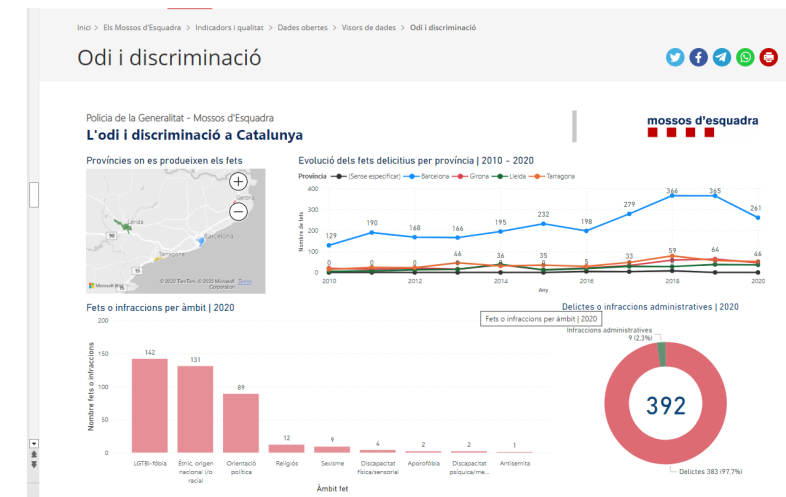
Inici > Els Mossos d'Esquadra > Indicadors i qualitat > Dades obertes > Visors de dades > Odi i discriminació

Odi i discriminació

Policia de la Generalitat - Mossos d'Esquadra
L'odi i discriminació a Catalunya

mossos d'esquadra

Províncies on es produeixen els fets

Lleida
Girona
Barcelona
Tarragona
© 2022 TomTom, © 2020 Microsoft Corporation Terms
Microsoft Bing

Evolució dels fets delictius per província | 2010 - 2020

Província ● (Sense especificar) ● Barcelona ● Girona ● Lleida ● Tarragona

400
300
200
100
0
Nombre de fets
129 190 168 166 195 232 198 279 366 365 261
0 0 0 46 36 35 5 33 59 64 46
2010 2012 2014 2016 2018 2020
Any

Fets o infraccions per àmbit | 2020

200
150
100
50
0
Nombre fets o infraccions

| Àmbit fet | Valor |
|---|---|
| LGTBI-fòbia | 142 |
| Ètnic, origen nacional i/o racial | 131 |
| Orientació política | 89 |
| Religiós | 12 |
| Sexisme | 9 |
| Discapacitat física/sensorial | 4 |
| Aporofòbia | 2 |
| Discapacitat psíquica/me... | 2 |
| Antisemita | 1 |

Àmbit fet

Fets o infraccions per àmbit | 2020

Delictes o infraccions administratives | 2020

Infraccions administratives
9 (2,3%)

392

Delictes 383 (97,7%)